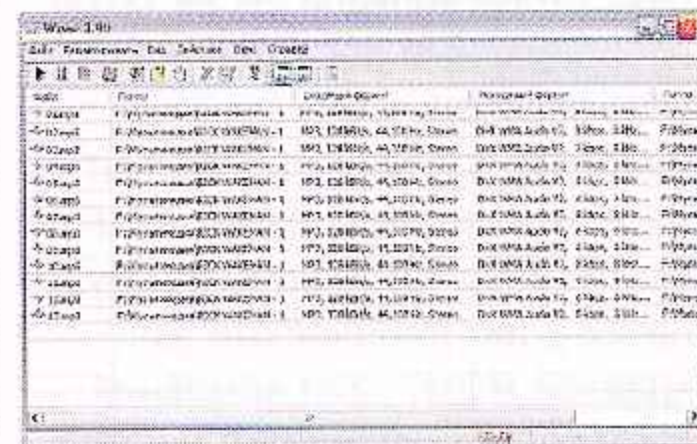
Wpac 3.90

Файл Редактировать Вид Действия Окно Справка

| Файл | Путь | Входящий формат | Выходной формат | Путь |
|---|---|---|---|---|
| 01.mp3 | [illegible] | MP3, 128 kbit/s, 44,100 Hz, Stereo | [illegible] | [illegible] |
| 02.mp3 | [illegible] | MP3, 128 kbit/s, 44,100 Hz, Stereo | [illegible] | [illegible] |
| 03.mp3 | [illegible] | MP3, 128 kbit/s, 44,100 Hz, Stereo | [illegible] | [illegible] |
| 04.mp3 | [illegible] | MP3, 128 kbit/s, 44,100 Hz, Stereo | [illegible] | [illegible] |
| 05.mp3 | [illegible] | MP3, 128 kbit/s, 44,100 Hz, Stereo | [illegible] | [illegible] |
| 06.mp3 | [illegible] | MP3, 128 kbit/s, 44,100 Hz, Stereo | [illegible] | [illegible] |
| 07.mp3 | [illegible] | MP3, 128 kbit/s, 44,100 Hz, Stereo | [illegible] | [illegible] |
| 08.mp3 | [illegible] | MP3, 128 kbit/s, 44,100 Hz, Stereo | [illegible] | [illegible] |
| 09.mp3 | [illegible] | MP3, 128 kbit/s, 44,100 Hz, Stereo | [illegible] | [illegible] |
| 10.mp3 | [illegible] | MP3, 128 kbit/s, 44,100 Hz, Stereo | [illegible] | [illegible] |
| 11.mp3 | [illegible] | MP3, 128 kbit/s, 44,100 Hz, Stereo | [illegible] | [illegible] |
| 12.mp3 | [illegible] | MP3, 128 kbit/s, 44,100 Hz, Stereo | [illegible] | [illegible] |